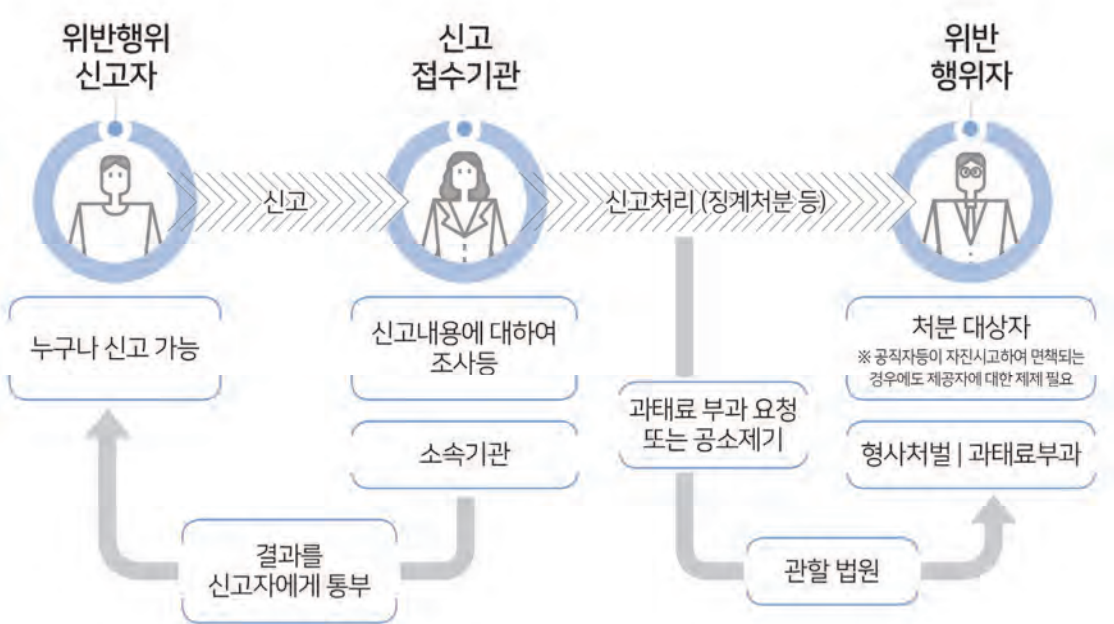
위반행위
신고자

신고
접수기관

위반
행위자

신고

신고처리 (징계처분 등)

누구나 신고 가능

신고내용에 대하여
조사등

소속기관

과태료 부과 요청
또는 공소제기

처분 대상자
※ 공직자등이 자진시고하여 면책되는 경우에도 제공자에 대한 제제 필요

형사처벌 | 과태료부과

결과를
신고자에게 통부

관할 법원